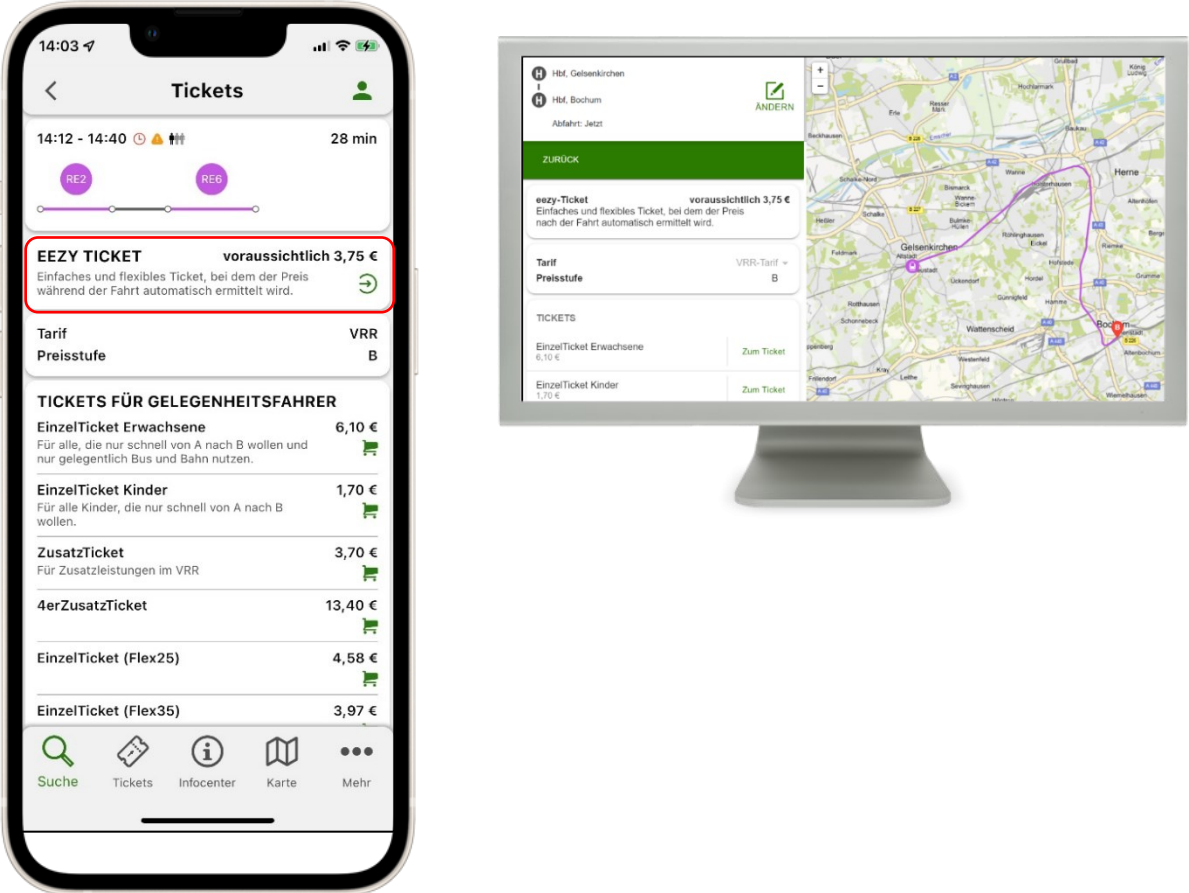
14:03

Tickets

14:12 - 14:40 28 min

RE2 RE6

EEZY TICKET voraussichtlich 3,75 €
Einfaches und flexibles Ticket, bei dem der Preis während der Fahrt automatisch ermittelt wird.

Tarif VRR
Preisstufe B

TICKETS FÜR GELEGENHEITSFAHRER

EinzelTicket Erwachsene 6,10 €
Für alle, die nur schnell von A nach B wollen und nur gelegentlich Bus und Bahn nutzen.

EinzelTicket Kinder 1,70 €
Für alle Kinder, die nur schnell von A nach B wollen.

ZusatzTicket 3,70 €
Für Zusatzleistungen im VRR

4erZusatzTicket 13,40 €

EinzelTicket (Flex25) 4,58 €

EinzelTicket (Flex35) 3,97 €

Suche Tickets Infocenter Karte Mehr

Hbf, Gelsenkirchen
Hbf, Bochum
Abfahrt: Jetzt
ÄNDERN

ZURÜCK

eezy-Ticket voraussichtlich 3,75 €
Einfaches und flexibles Ticket, bei dem der Preis nach der Fahrt automatisch ermittelt wird.

Tarif VRR-Tarif
Preisstufe B

TICKETS

EinzelTicket Erwachsene
6,10 €
Zum Ticket

EinzelTicket Kinder
1,70 €
Zum Ticket

+
−
Herne
Gelsenkirchen
Wattenscheid
Bochum